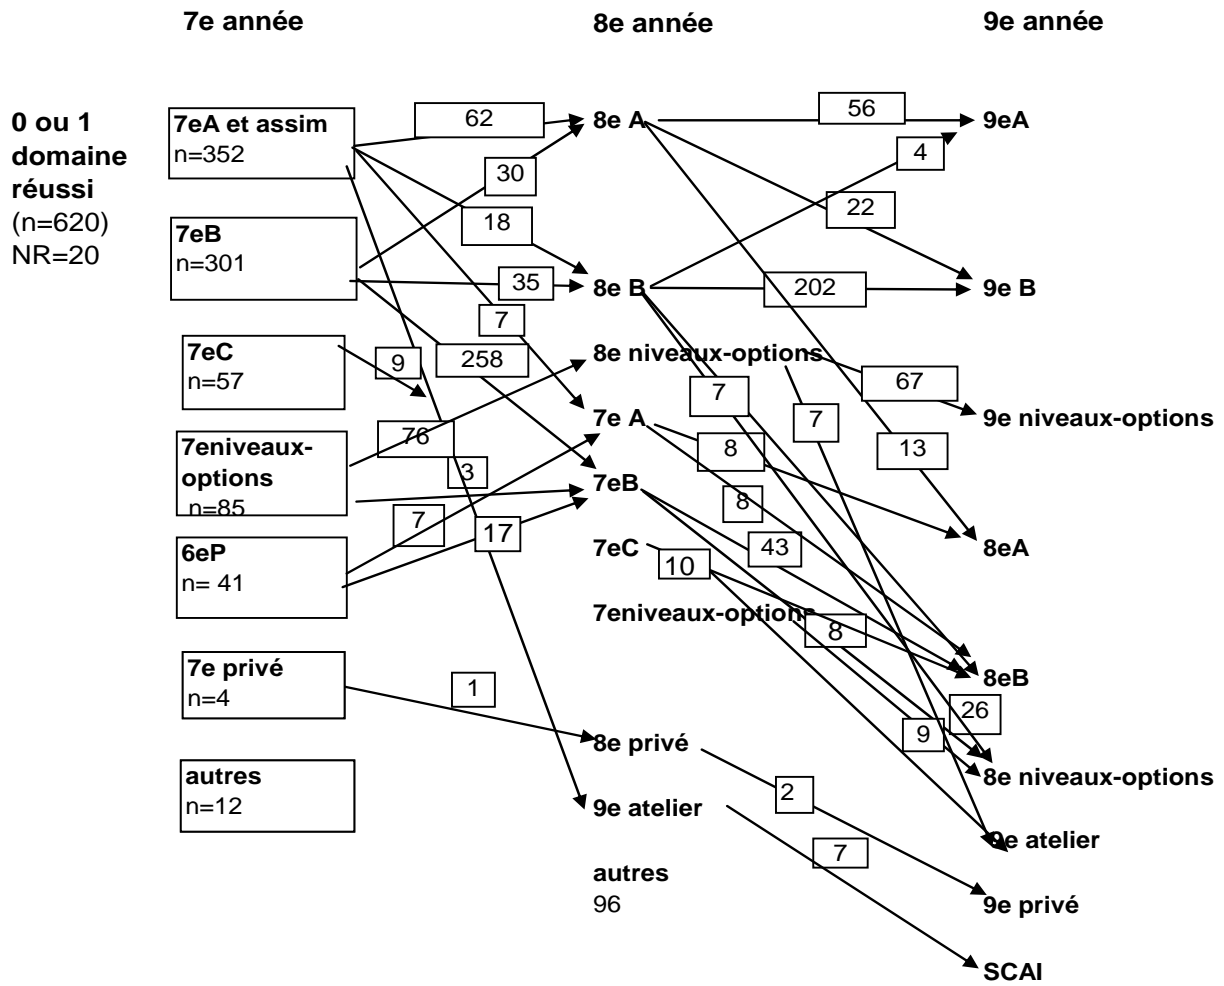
7e année

8e année

9e année

0 ou 1 domaine réussi (n=620) NR=20

7eA et assim n=352

7eB n=301

7eC n=57

7eniveaux-options n=85

6eP n= 41

7e privé n=4

autres n=12

62
30
18
35
7
258
9
76
3
7
17
1

8e A
8e B
8e niveaux-options
7e A
7eB
7eC
7eniveaux-options
8e privé
9e atelier
autres 96

56
4
22
202
67
7
7
13
8
8
43
10
8
26
9
2
7

9eA
9e B
9e niveaux-options
8eA
8eB
8e niveaux-options
9e atelier
9e privé
SCAI